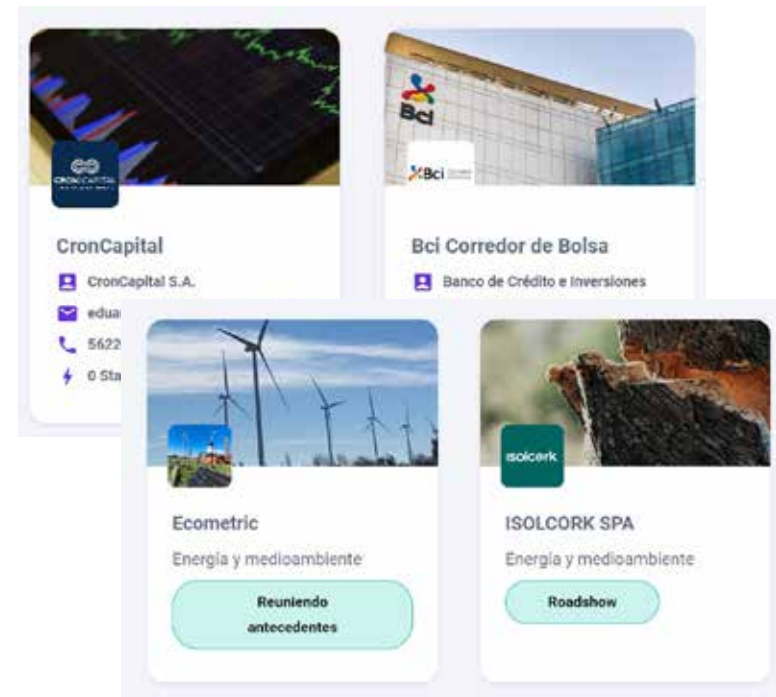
CRONCAPITAL

CronCapital

CronCapital S.A.

edua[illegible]

5622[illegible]

0 Sta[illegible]

Bci

Bci

Bci Corredor de Bolsa

Banco de Crédito e Inversiones

Ecometric

Energía y medioambiente

Reuniendo antecedentes

isolcork

ISOLCORK SPA

Energía y medioambiente

Roadshow